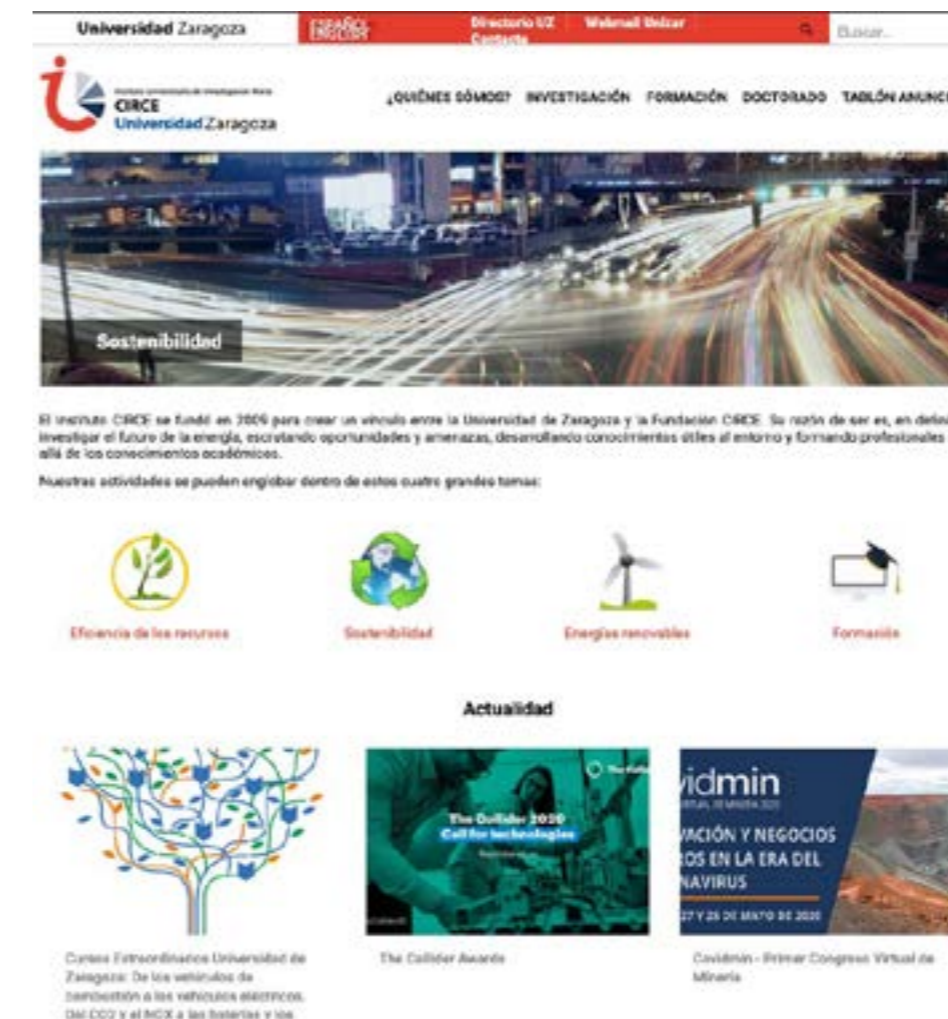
Universidad Zaragoza ESPAÑOL ENGLISH Directorio UZ Contacto Webmail Unizar Buscar...

Instituto Universitario de Investigación Mixto CIRCE Universidad Zaragoza

¿QUIÉNES SOMOS? INVESTIGACIÓN FORMACIÓN DOCTORADO TABLÓN ANUNC

Sostenibilidad

El instituto CIRCE se fundó en 2009 para crear un vínculo entre la Universidad de Zaragoza y la Fundación CIRCE. Su razón de ser es, en defini investigar el futuro de la energía, escrutando oportunidades y amenazas, desarrollando conocimientos útiles al entorno y formando profesionales allá de los conocimientos académicos.

Nuestras actividades se pueden englobar dentro de estos cuatro grandes temas:

Eficiencia de los recursos

Sostenibilidad

Energías renovables

Formación

Actualidad

The Collider 2020 Call for technologies

The Collider Awards

vidmin VIRTUAL SEMINAR 2020 VACIÓN Y NEGOCIOS OS EN LA ERA DEL NAVIRUS 27 Y 28 DE MAYO DE 2020

Cursos Extraordinarios Universidad de Zaragoza: De los vehículos de combustión a los vehículos eléctricos. Del CO2 y el NOX a las baterías y los

Covidmin - Primer Congreso Virtual de Minería